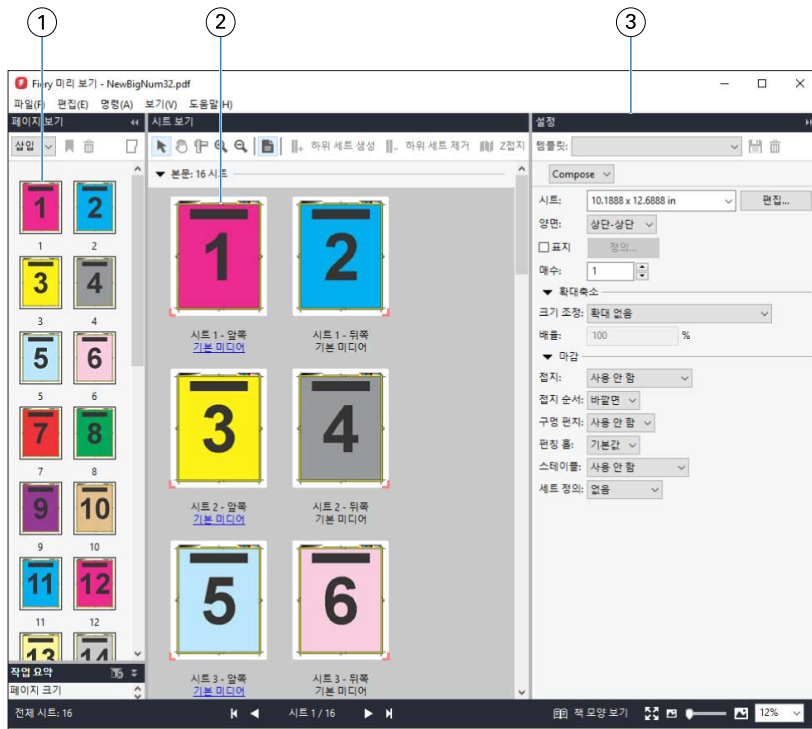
1
2
3

Fiery 미리 보기 - NewBigNum32.pdf

파일(F) 편집(E) 명령(A) 보기(V) 도움말(H)

페이지 보기
삽입

1 2 3 4 5 6 7 8 9 10 11 12 13 14

1 2 3 4 5 6 7 8 9 10 11 12

작업 요약
페이지 크기

시트 보기
하위 세트 생성 하위 세트 제거 Z접지

본문: 16 시트

1 2
시트 1 - 앞쪽
기본 미디어
시트 1 - 뒤쪽
기본 미디어

3 4
시트 2 - 앞쪽
기본 미디어
시트 2 - 뒤쪽
기본 미디어

5 6
시트 3 - 앞쪽
기본 미디어
시트 3 - 뒤쪽
기본 미디어

설정
템플릿:
Compose
시트: 10.1888 x 12.6888 in 편집...
양면: 상단-상단
표지 정의...
매수: 1
확대축소
크기 조정: 확대 없음
배율: 100 %
마감
접지: 사용 안 함
접지 순서: 바깥면
구멍 펀치: 사용 안 함
펀칭 홈: 기본값
스테이플: 사용 안 함
세트 정의: 없음

전체 시트: 16
시트 1 / 16
책 모양 보기
12%